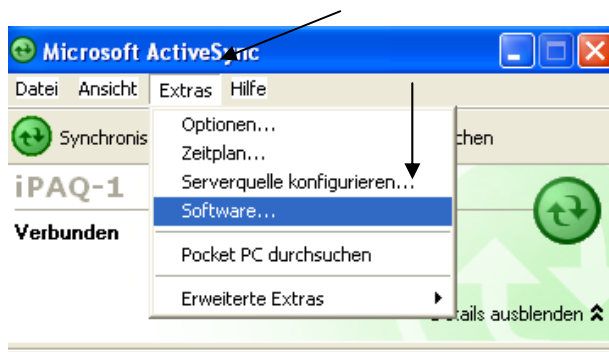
Microsoft ActiveSync

Datei Ansicht Extras Hilfe

Synchronis

chen

iPAQ-1

Verbunden

Optionen...
Zeitplan...
Serverquelle konfigurieren...
Software...

Pocket PC durchsuchen

Erweiterte Extras

Details ausblenden